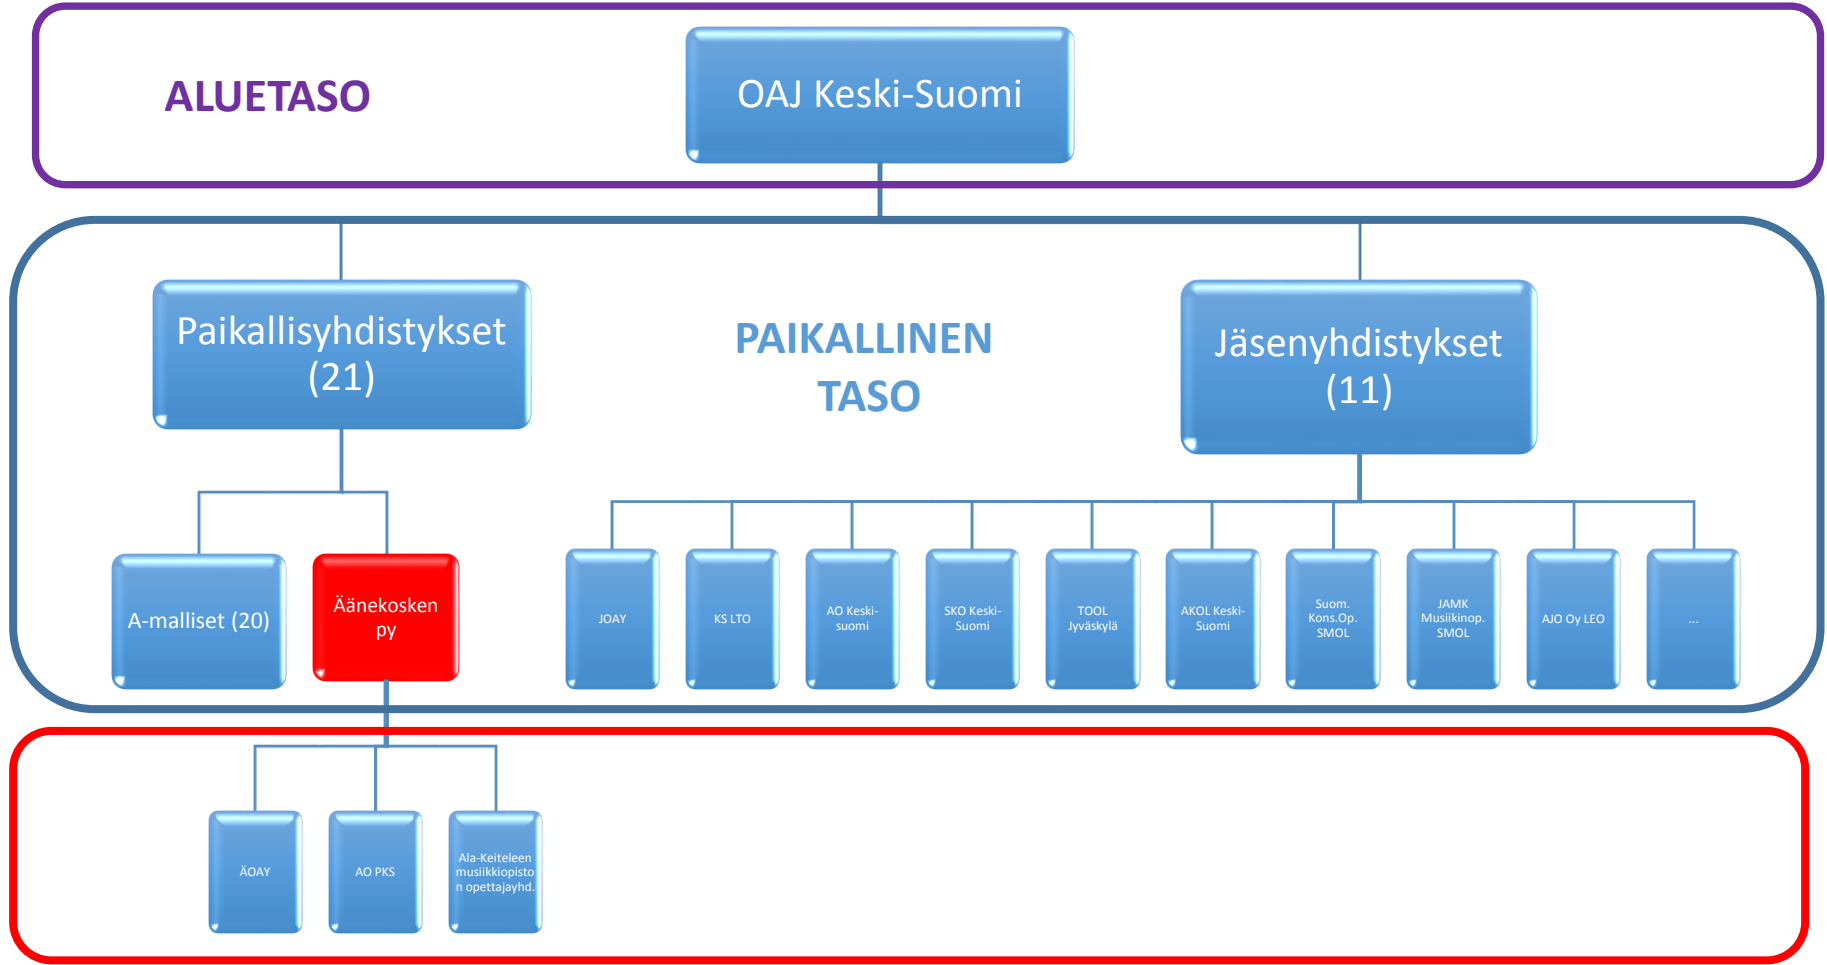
ALUETASO

OAJ Keski-Suomi

Paikallisyhdistykset (21)

PAIKALLINEN TASO

Jäsenyhdistykset (11)

A-malliset (20)

Äänekosken py

JOAY

KS LTO

AO Keski-suomi

SKO Keski-Suomi

TOOL Jyväskylä

AKOL Keski-Suomi

Suom. Kons.Op. SMOL

JAMK Musiikinop. SMOL

AJO Oy LEO

...

ÄOAY

AO PKS

Ala-Keiteleen musiikkiopiston opettajayhd.